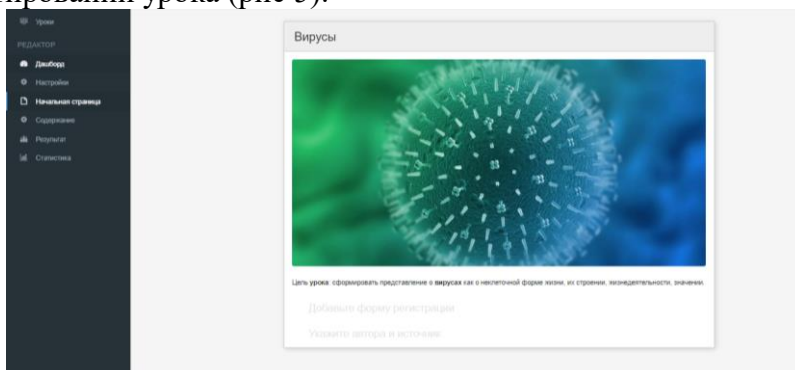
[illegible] урока (рис 5).

Уроки
РЕДАКТОР
Дашборд
Настройки
Начальная страница
Содержание
Результат
Статистика

Вирусы

Цель урока: сформировать представление о вирусах как о неклеточной форме жизни, их строении, жизнедеятельности, значении.

Добавьте форму регистрации

Укажите автора и источник